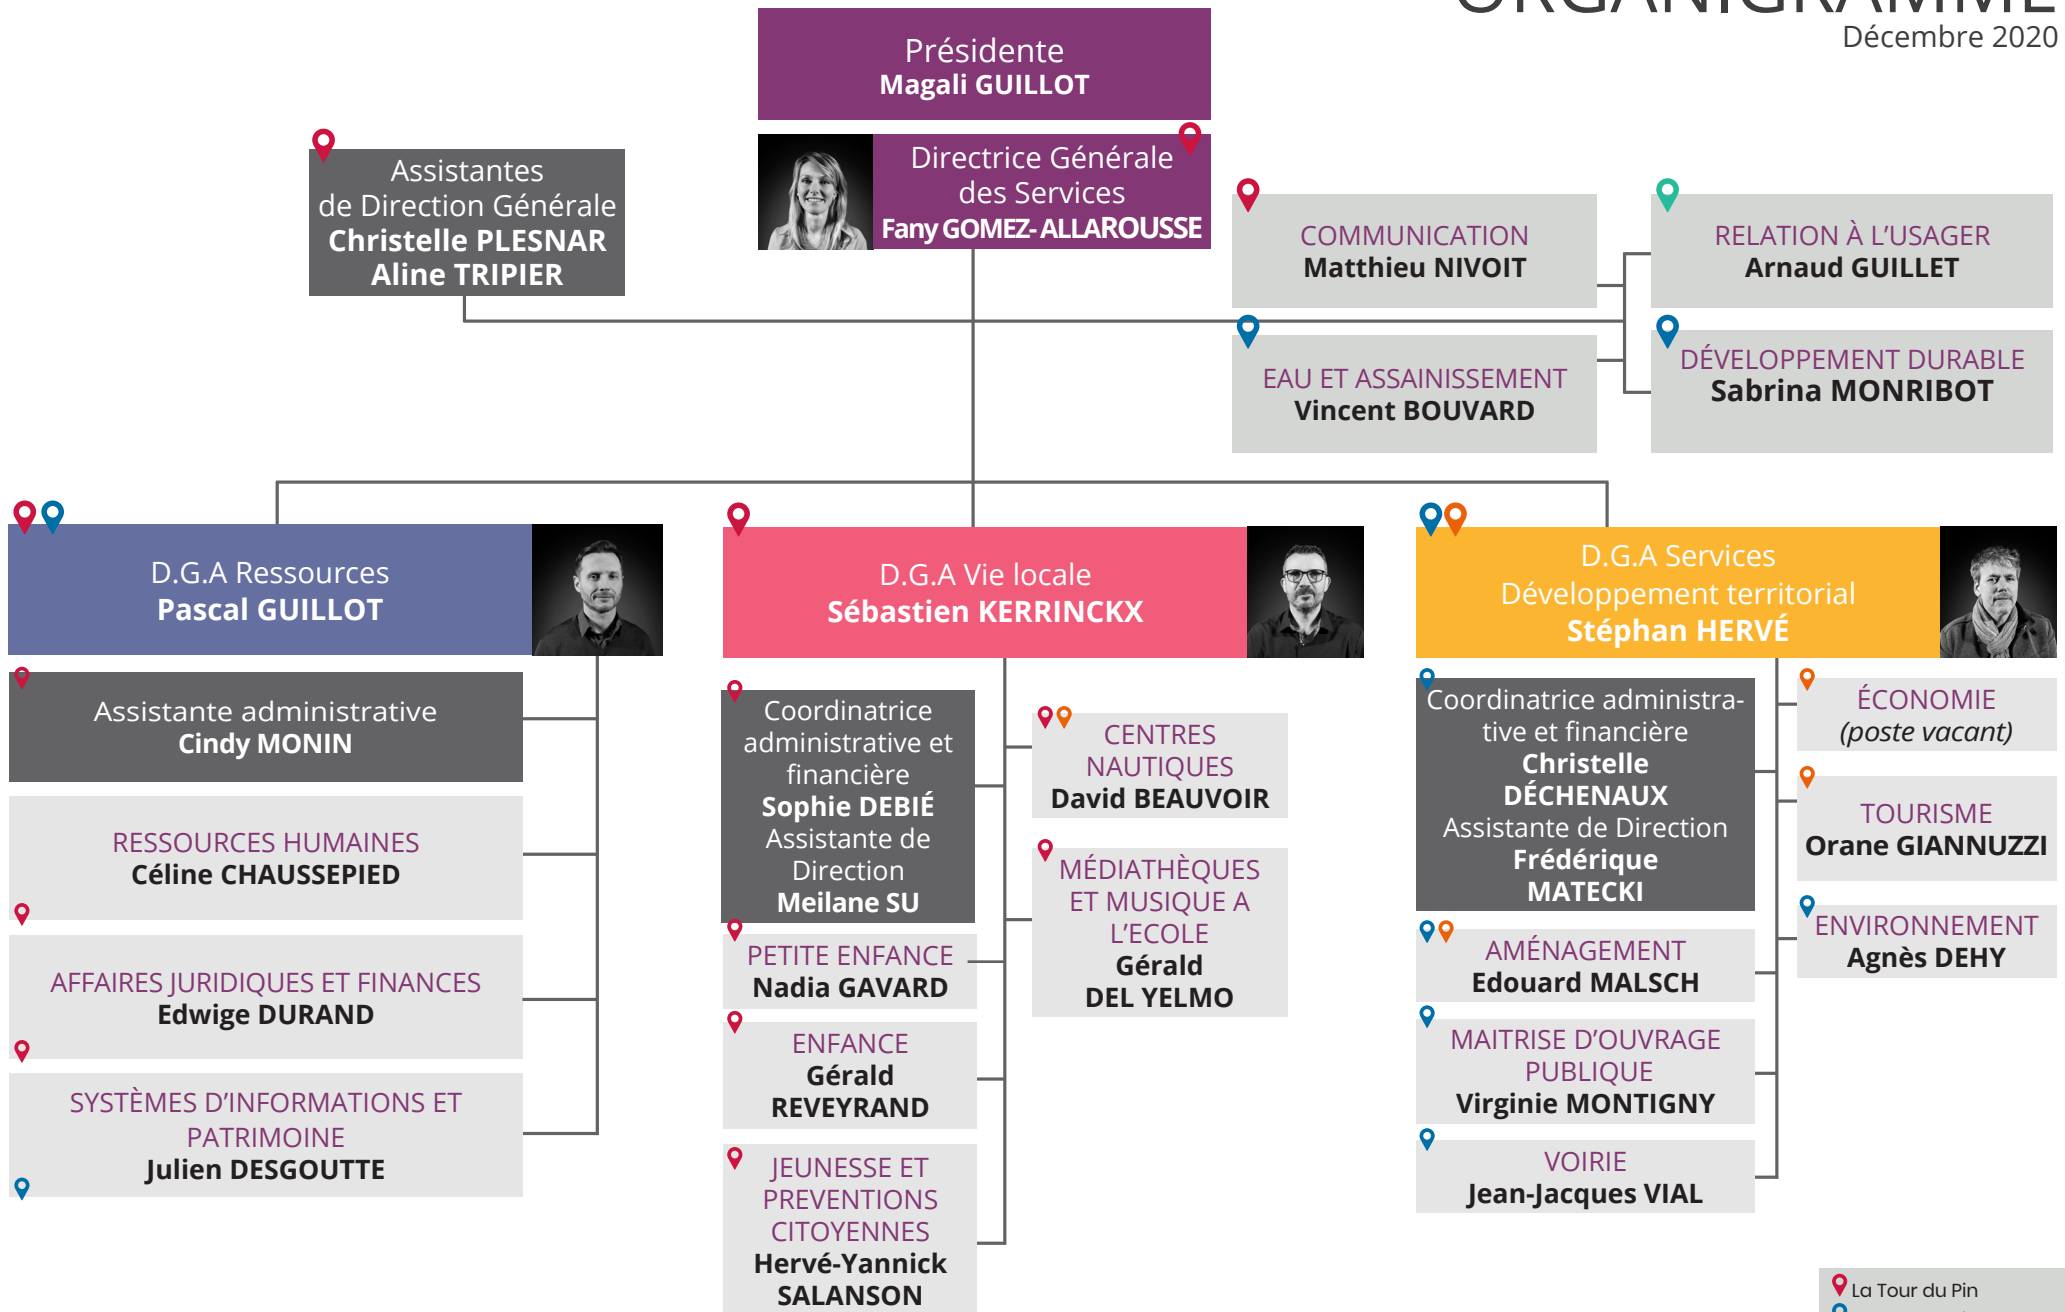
ORGANIGRAMME
Décembre 2020

Présidente
Magali GUILLOT

Directrice Générale des Services
Fany GOMEZ-ALLAROUSSE

Assistantes de Direction Générale
Christelle PLESNAR
Aline TRIPIER

COMMUNICATION
Matthieu NIVOIT

RELATION À L'USAGER
Arnaud GUILLET

EAU ET ASSAINISSEMENT
Vincent BOUVARD

DÉVELOPPEMENT DURABLE
Sabrina MONRIBOT

D.G.A Ressources
Pascal GUILLOT

Assistante administrative
Cindy MONIN

RESSOURCES HUMAINES
Céline CHAUSSEPIED

AFFAIRES JURIDIQUES ET FINANCES
Edwige DURAND

SYSTÈMES D'INFORMATIONS ET PATRIMOINE
Julien DESGOUTTE

D.G.A Vie locale
Sébastien KERRINCKX

Coordinatrice administrative et financière
Sophie DEBIÉ
Assistante de Direction
Meilane SU

PETITE ENFANCE
Nadia GAVARD

ENFANCE
Gérald REVEYRAND

JEUNESSE ET PREVENTIONS CITOYENNES
Hervé-Yannick SALANSON

CENTRES NAUTIQUES
David BEAUVOIR

MÉDIATHÈQUES ET MUSIQUE A L'ECOLE
Gérald DEL YELMO

D.G.A Services Développement territorial
Stéphan HERVÉ

Coordinatrice administrative et financière
Christelle DÉCHENAUX
Assistante de Direction
Frédérique MATECKI

AMÉNAGEMENT
Edouard MALSCH

MAITRISE D'OUVRAGE PUBLIQUE
Virginie MONTIGNY

VOIRIE
Jean-Jacques VIAL

ÉCONOMIE
(poste vacant)

TOURISME
Orane GIANNUZZI

ENVIRONNEMENT
Agnès DEHY

La Tour du Pin